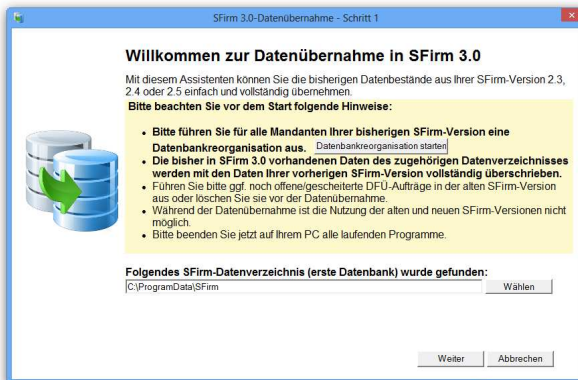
SFirm 3.0-Datenübernahme - Schritt 1

Willkommen zur Datenübernahme in SFirm 3.0

Mit diesem Assistenten können Sie die bisherigen Datenbestände aus Ihrer SFirm-Version 2.3, 2.4 oder 2.5 einfach und vollständig übernehmen.

Bitte beachten Sie vor dem Start folgende Hinweise:

- Bitte führen Sie für alle Mandanten Ihrer bisherigen SFirm-Version eine Datenbankreorganisation aus. Datenbankreorganisation starten
- Die bisher in SFirm 3.0 vorhandenen Daten des zugehörigen Datenverzeichnisses werden mit den Daten Ihrer vorherigen SFirm-Version vollständig überschrieben.
- Führen Sie bitte ggf. noch offene/gescheiterte DFÜ-Aufträge in der alten SFirm-Version aus oder löschen Sie sie vor der Datenübernahme.
- Während der Datenübernahme ist die Nutzung der alten und neuen SFirm-Versionen nicht möglich.
- Bitte beenden Sie jetzt auf Ihrem PC alle laufenden Programme.

Folgendes SFirm-Datenverzeichnis (erste Datenbank) wurde gefunden:
C:\ProgramData\SFirm
Wählen

Weiter
Abbrechen